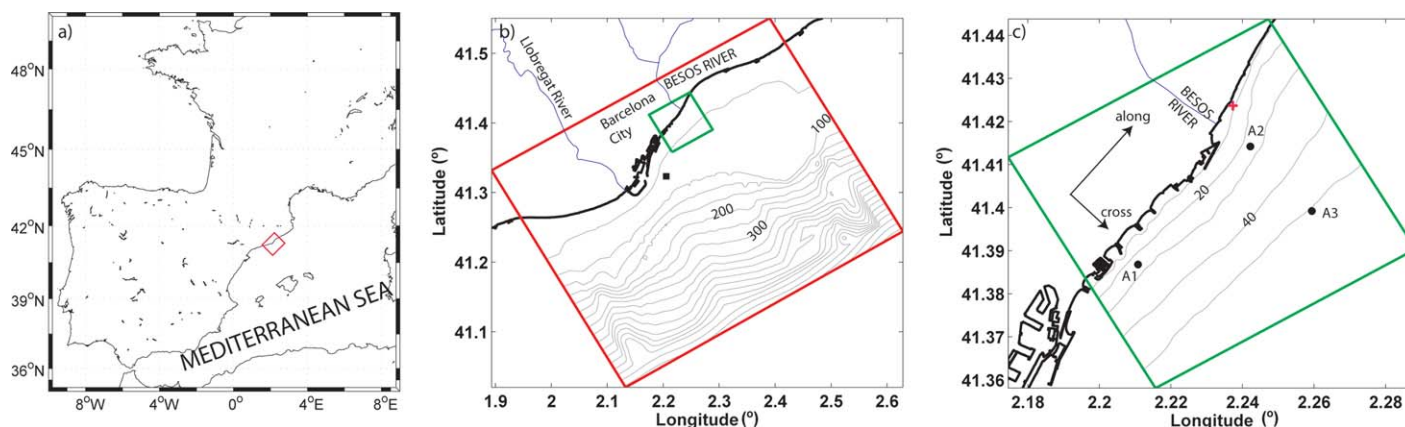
a)

48°N

45°N

42°N

39°N

36°N

8°W 4°W 0° 4°E 8°E

MEDITERRANEAN SEA

b)

Llobregat River

BESOS RIVER

Barcelona City

100

200

300

41.5

41.4

41.3

41.2

41.1

Latitude (°)

1.9 2 2.1 2.2 2.3 2.4 2.5 2.6

Longitude (°)

c)

BESOS RIVER

along

cross

A2

A1

A3

20

40

41.44

41.43

41.42

41.41

41.4

41.39

41.38

41.37

41.36

Latitude (°)

2.18 2.2 2.22 2.24 2.26 2.28

Longitude (°)